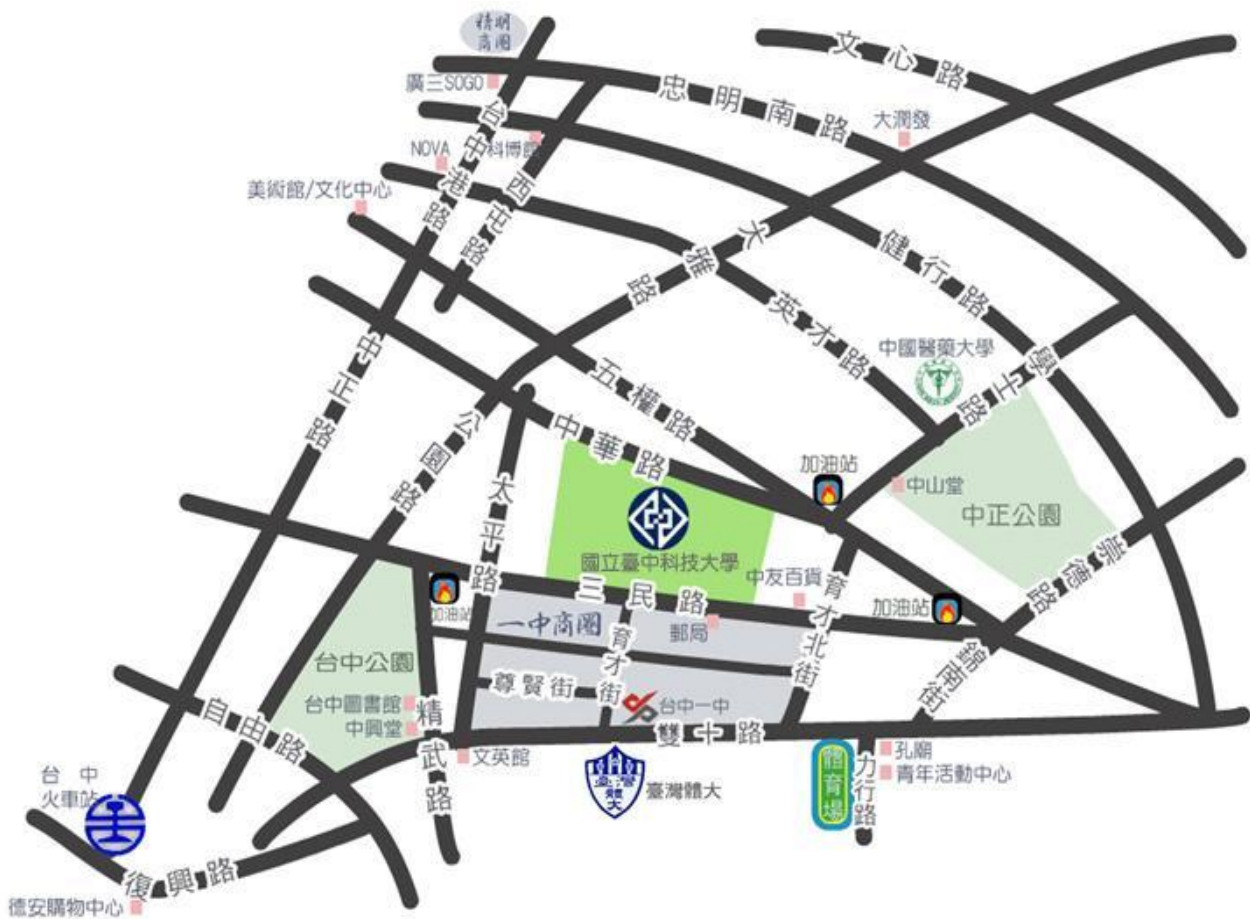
精明商圈
廣三SOGO
文心路
忠明南路
大潤發
NOVA
科博館
台中港路
西屯路
美術館/文化中心
大雅路
健行路
英才路
中國醫藥大學
學士路
五權路
中正路
公園路
太平路
中華路
加油站
中山堂
中正公園
國立臺中科技大學
崇德路
三民路
中友百貨
育才北街
加油站
加油站
一中商圈
郵局
育才街
錦南街
台中公園
尊賢街
台中一中
台中圖書館
中興堂
精武路
雙十路
自由路
文英館
孔廟
青年活動中心
台中火車站
臺灣體大
臺灣體大
體育場
力行路
復興路
德安購物中心